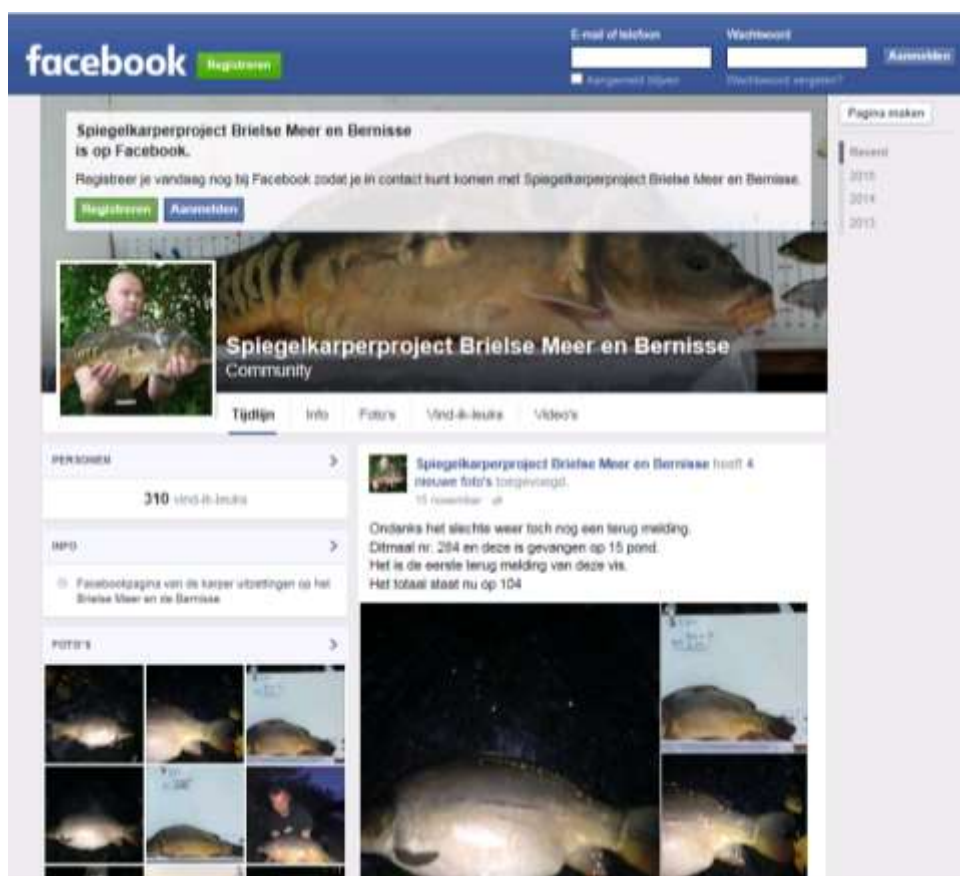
facebook Registreren

E-mail of telefoon
Wachtwoord
Aanmelden
Aangemeld blijven
Wachtwoord vergeten?

Pagina maken

Recent
2015
2014
2013

Spiegelkarperproject Brielse Meer en Bernisse is op Facebook.

Registreer je vandaag nog bij Facebook zodat je in contact kunt komen met Spiegelkarperproject Brielse Meer en Bernisse.

Registreren Aanmelden

Spiegelkarperproject Brielse Meer en Bernisse
Community

Tijdlijn Info Foto's Vind-ik-leuks Video's

PERSONEN

310 vind-ik-leuks

INFO

Facebookpagina van de karper uitzettingen op het Brielse Meer en de Bernisse

FOTO'S

Spiegelkarperproject Brielse Meer en Bernisse heeft 4 nieuwe foto's toegevoegd.
15 november ·

Ondanks het slechte weer toch nog een terug melding.
Ditmaal nr. 284 en deze is gevangen op 15 pond.
Het is de eerste terug melding van deze vis.
Het totaal staat nu op 104